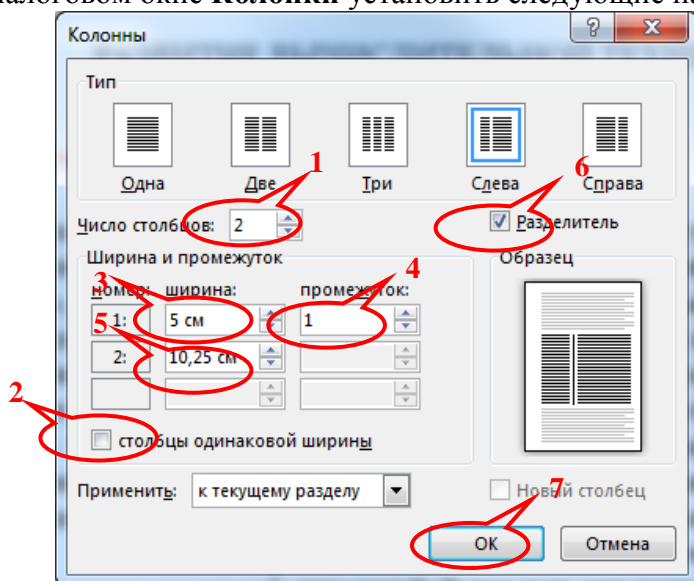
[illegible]алоговом окне Колонки установить следующие п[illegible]

Колонны

?

Тип

Одна

Две

Три

Слева

Справа

Число столбцов: 2

Разделитель

Ширина и промежуток

Образец

номер:

ширина:

промежуток:

1:

5 см

1

2:

10,25 см

столбцы одинаковой ширины

Применить:

к текущему разделу

Новый столбец

ОК

Отмена

1

2

3

4

5

6

7